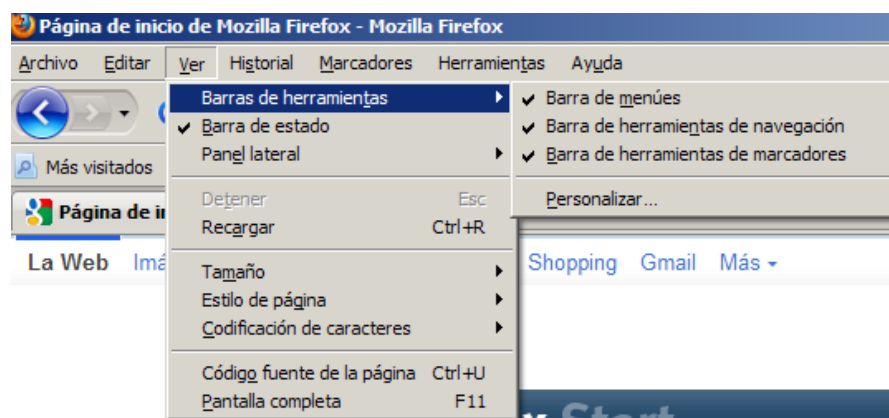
Página de inicio de Mozilla Firefox - Mozilla Firefox

Archivo Editar Ver Historial Marcadores Herramientas Ayuda

Barras de herramientas
Barra de estado
Panel lateral
Detener Esc
Recargar Ctrl+R
Tamaño
Estilo de página
Codificación de caracteres
Código fuente de la página Ctrl+U
Pantalla completa F11

Barra de menúes
Barra de herramientas de navegación
Barra de herramientas de marcadores
Personalizar...

Más visitados

Página de i

La Web Imá Shopping Gmail Más

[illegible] Start